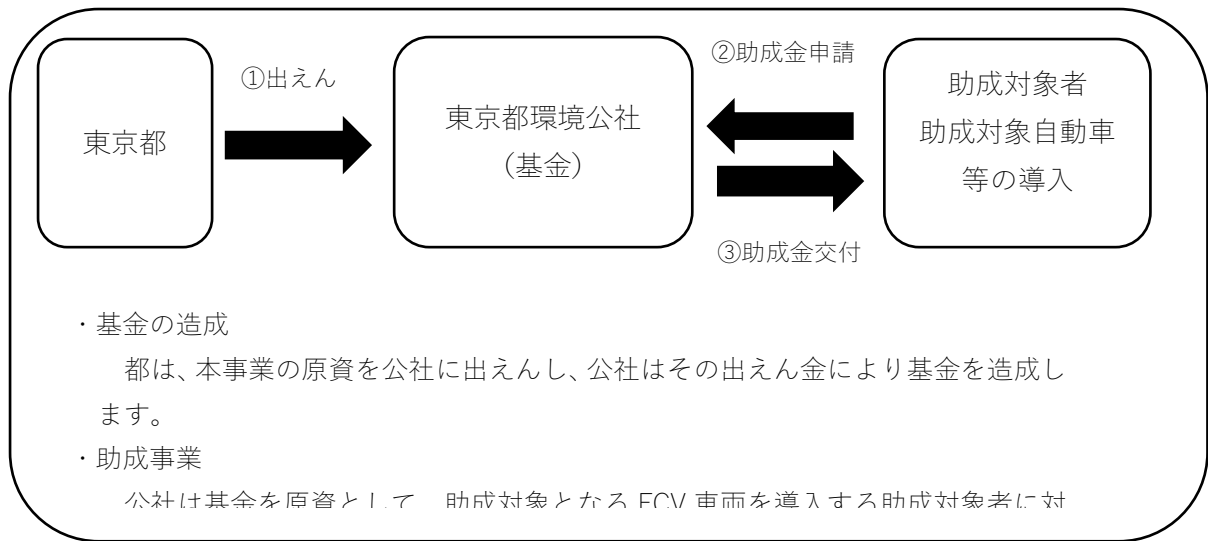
東京都

①出えん

東京都環境公社
（基金）

②助成金申請

③助成金交付

助成対象者
助成対象自動車
等の導入

・基金の造成
都は、本事業の原資を公社に出えんし、公社はその出えん金により基金を造成します。

・助成事業
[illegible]